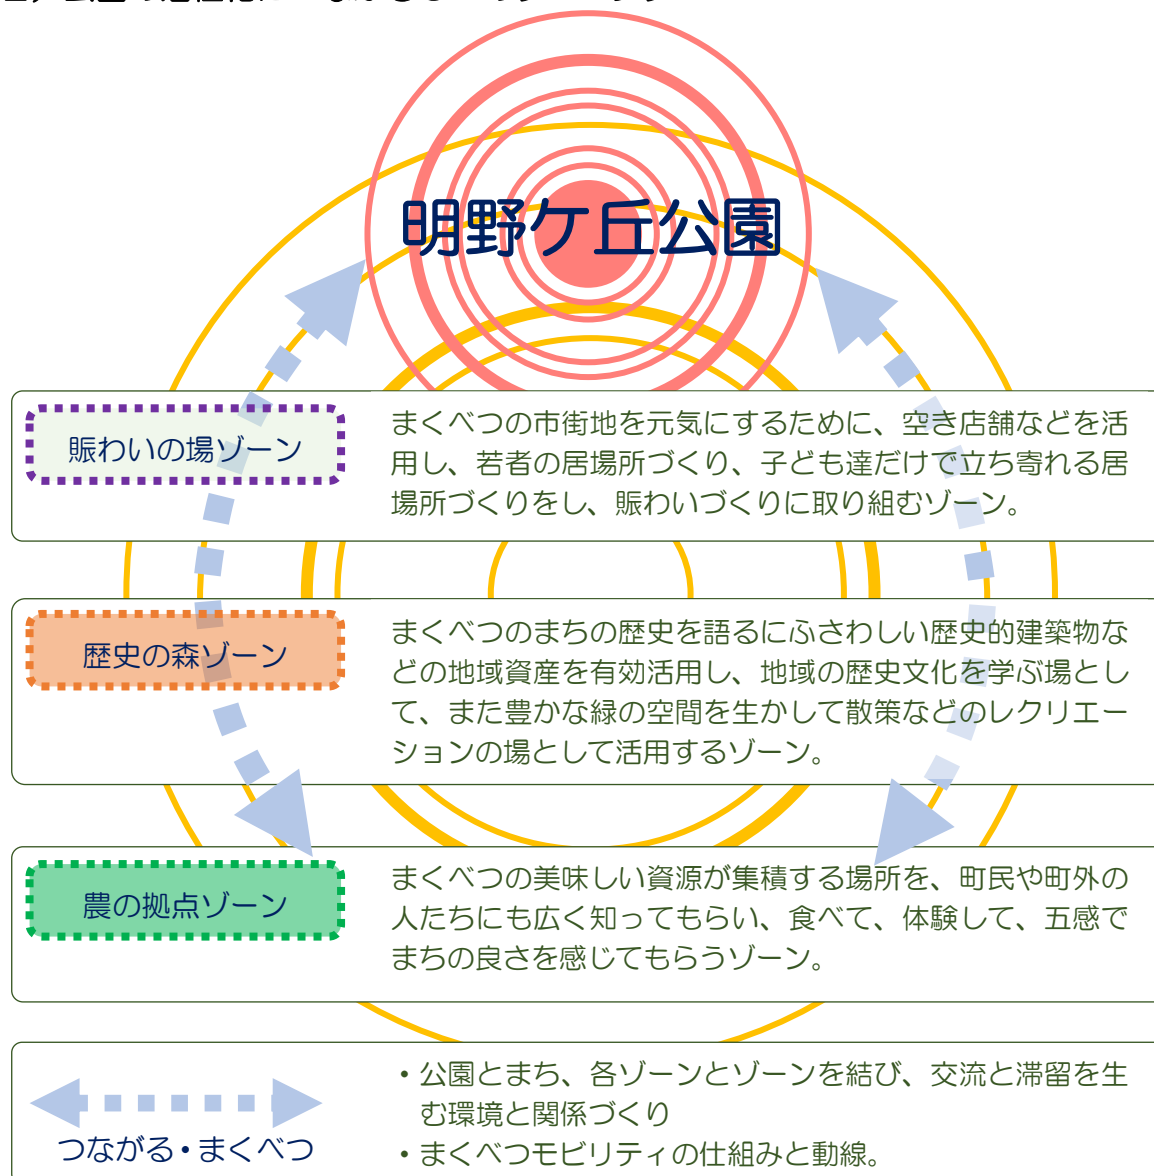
明野ケ丘公園

賑わいの場ゾーン

まくべつの市街地を元気にするために、空き店舗などを活用し、若者の居場所づくり、子ども達だけで立ち寄れる居場所づくりをし、賑わいづくりに取り組むゾーン。

歴史の森ゾーン

まくべつのまちの歴史を語るにふさわしい歴史的建築物などの地域資産を有効活用し、地域の歴史文化を学ぶ場として、また豊かな緑の空間を生かして散策などのレクリエーションの場として活用するゾーン。

農の拠点ゾーン

まくべつの美味しい資源が集積する場所を、町民や町外の人たちにも広く知ってもらい、食べて、体験して、五感でまちの良さを感じてもらうゾーン。

つながる・まくべつ

・公園とまち、各ゾーンとゾーンを結び、交流と滞留を生む環境と関係づくり
・まくべつモビリティの仕組みと動線。